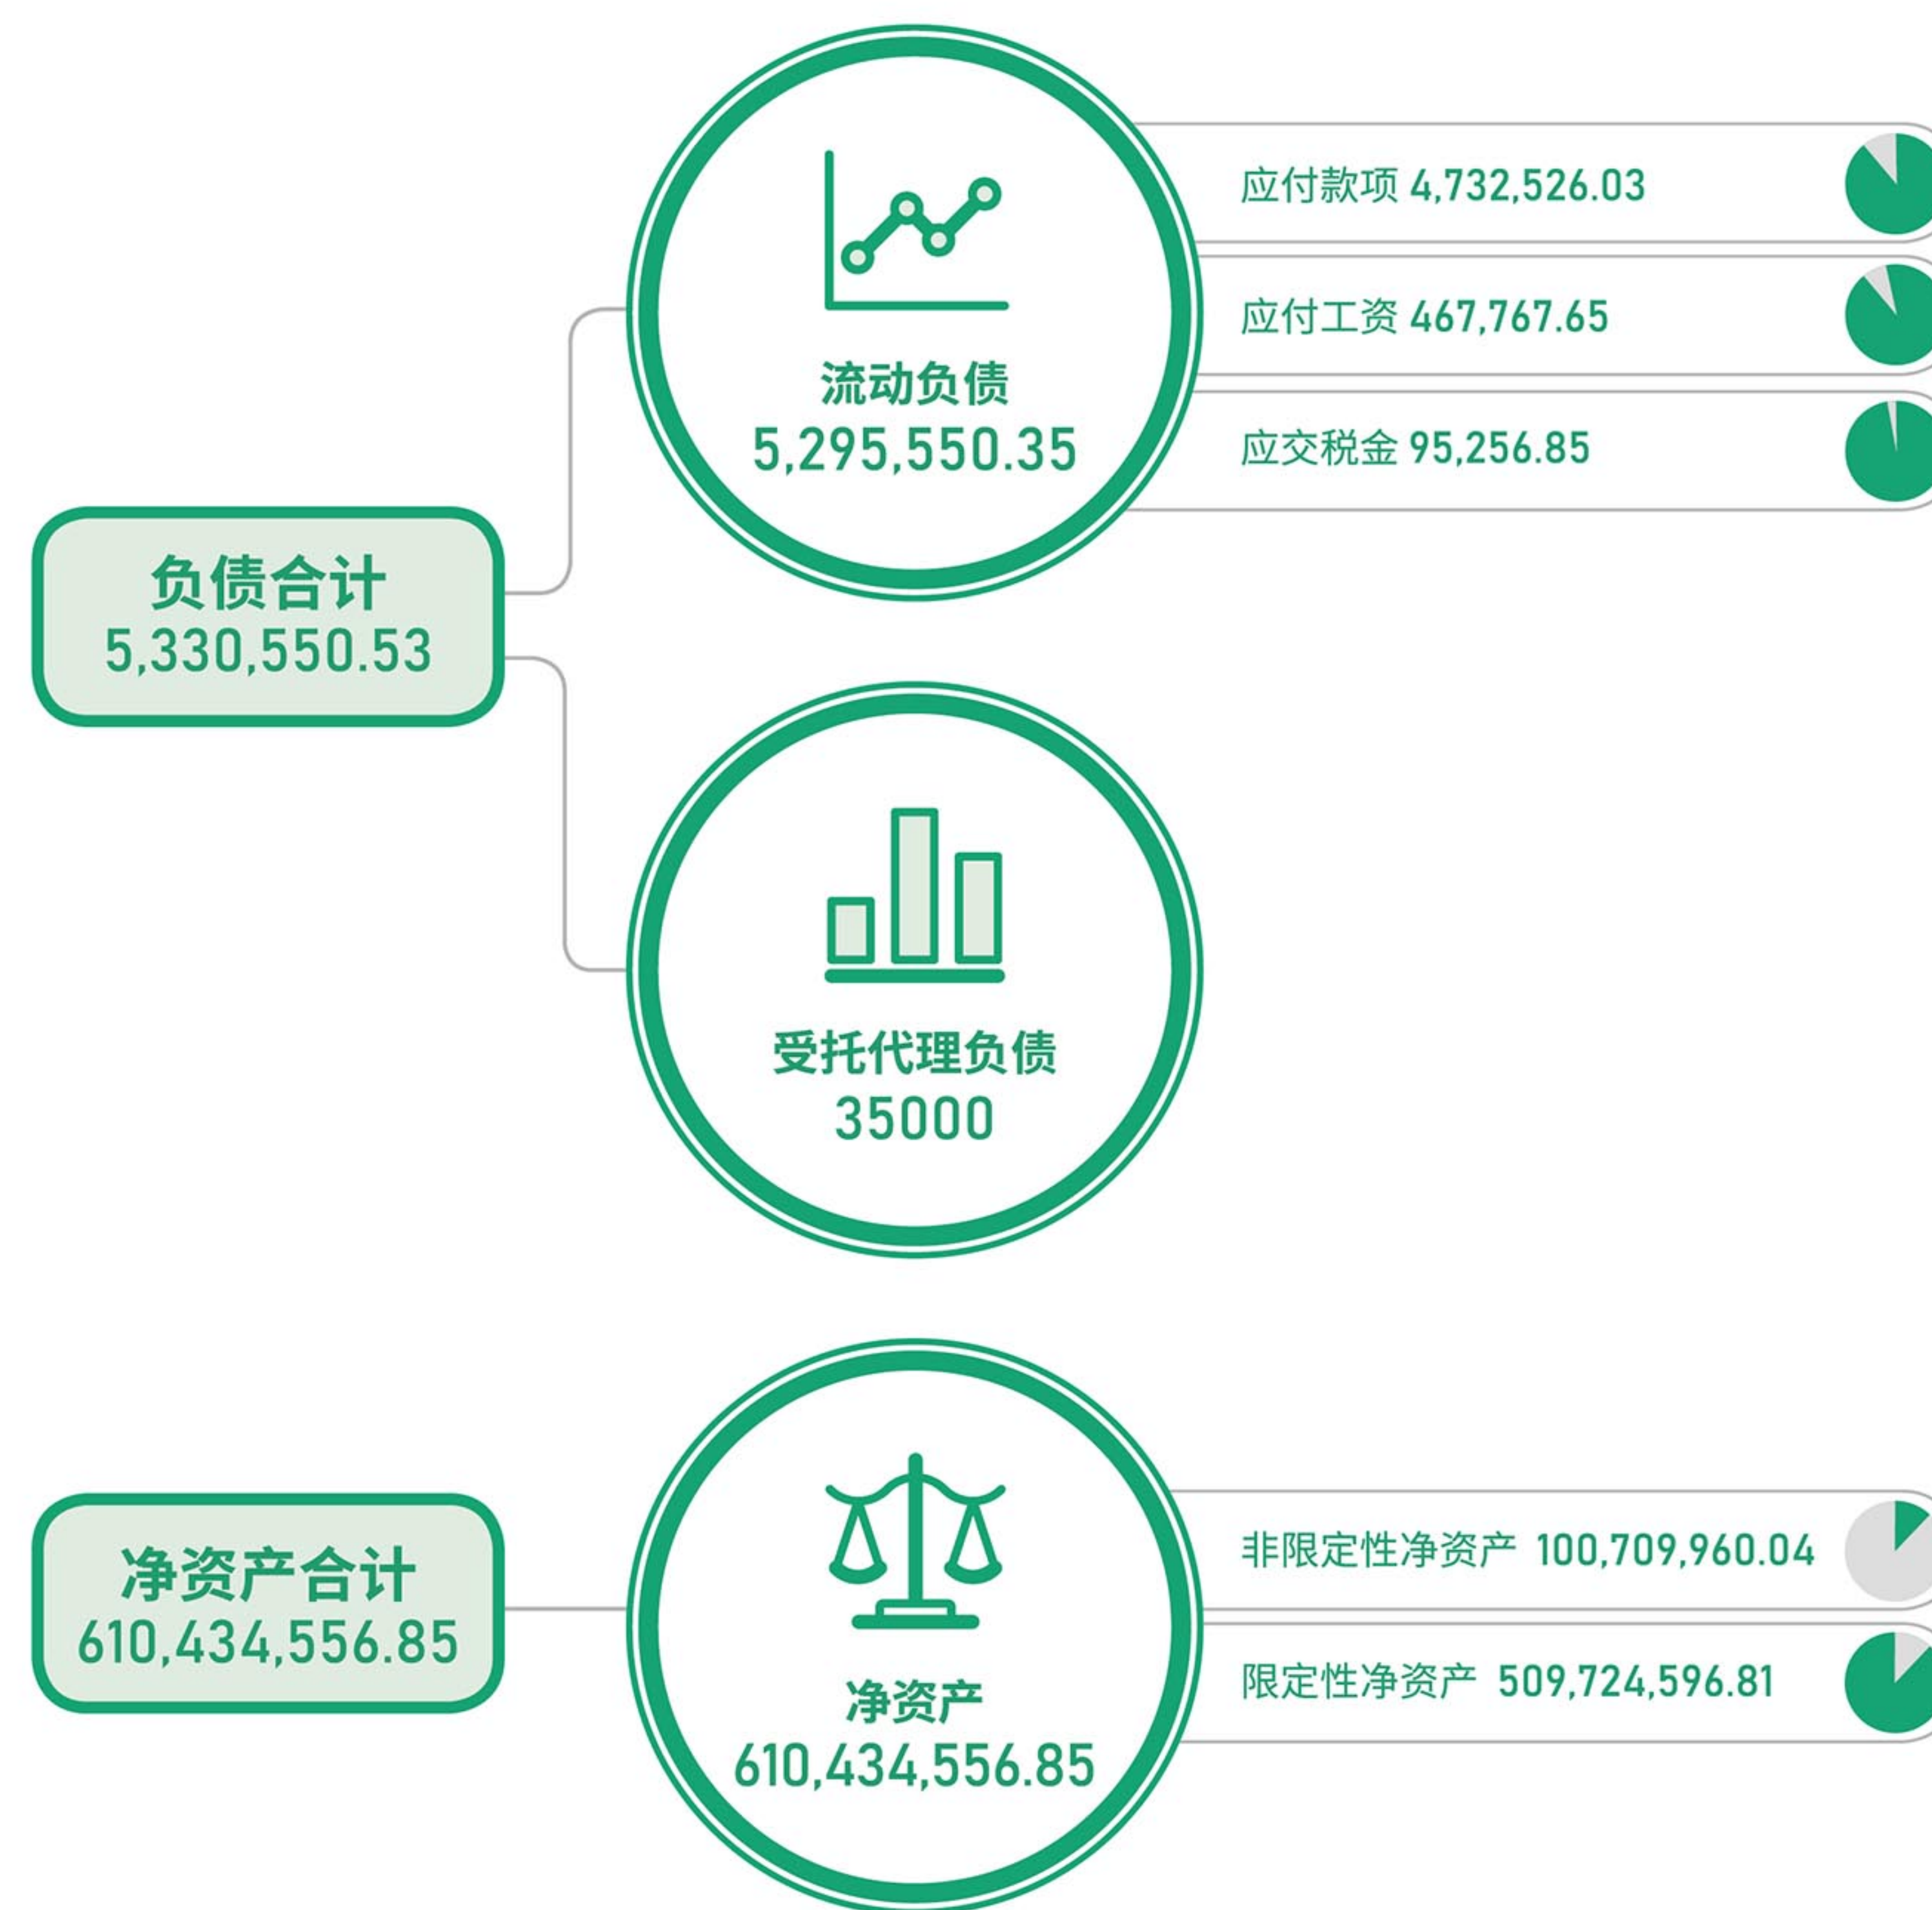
负债合计
5,330,550.53

流动负债
5,295,550.35

应付款项 4,732,526.03

应付工资 467,767.65

应交税金 95,256.85

受托代理负债
35000

净资产合计
610,434,556.85

净资产
610,434,556.85

非限定性净资产 100,709,960.04

限定性净资产 509,724,596.81